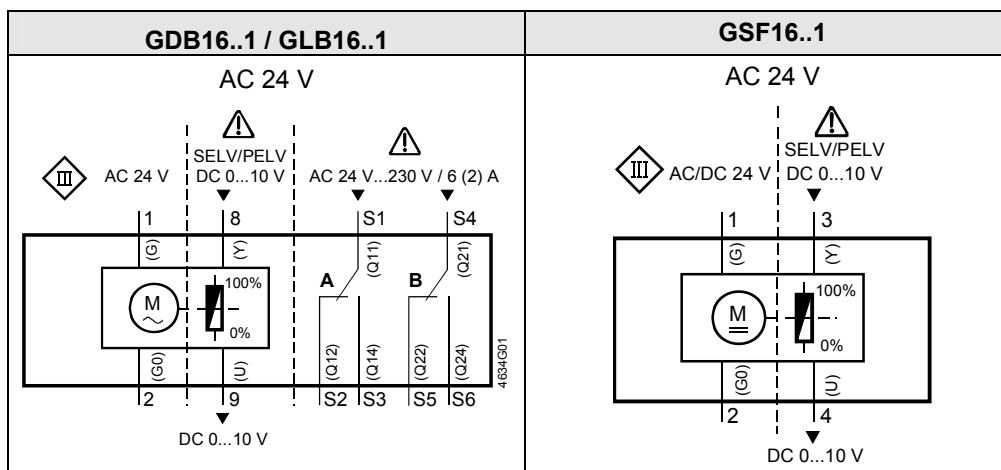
| GDB16..1 / GLB16..1 | GSF16..1 |
|---|---|
| AC 24 V | AC 24 V |

III AC 24 V
SELV/PELV DC 0...10 V
AC 24 V...230 V / 6 (2) A
1
8
S1
S4
(G)
(Y)
(Q11)
(Q21)
M
100%
0%
A
B
(G0)
(U)
(Q12)
(Q14)
(Q22)
(Q24)
4634G01
2
9
S2
S3
S5
S6
DC 0...10 V

III AC/DC 24 V
SELV/PELV DC 0...10 V
1
3
(G)
(Y)
M
100%
0%
(G0)
(U)
2
4
DC 0...10 V